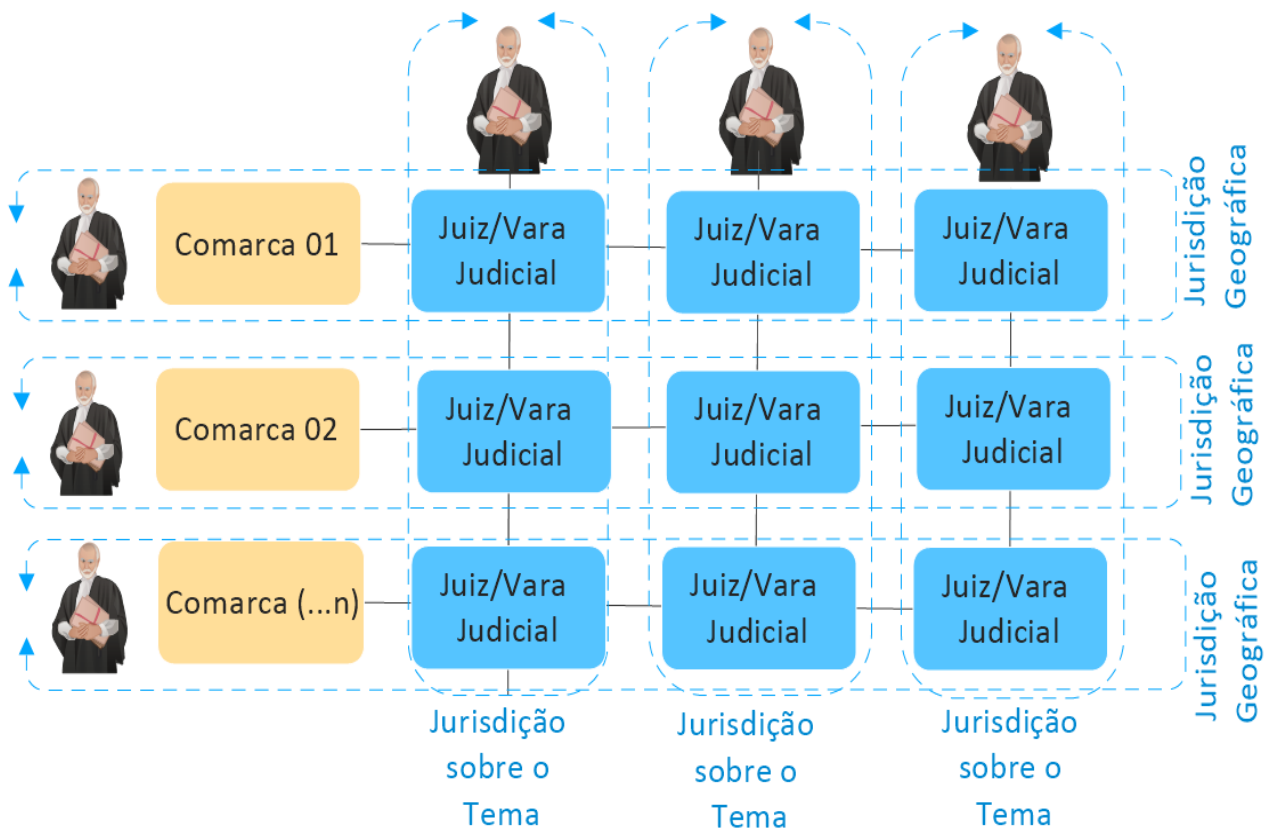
Comarca 01

Juiz/Vara Judicial

Juiz/Vara Judicial

Juiz/Vara Judicial

Jurisdição Geográfica

Comarca 02

Juiz/Vara Judicial

Juiz/Vara Judicial

Juiz/Vara Judicial

Jurisdição Geográfica

Comarca (...n)

Juiz/Vara Judicial

Juiz/Vara Judicial

Juiz/Vara Judicial

Jurisdição Geográfica

Jurisdição sobre o Tema

Jurisdição sobre o Tema

Jurisdição sobre o Tema